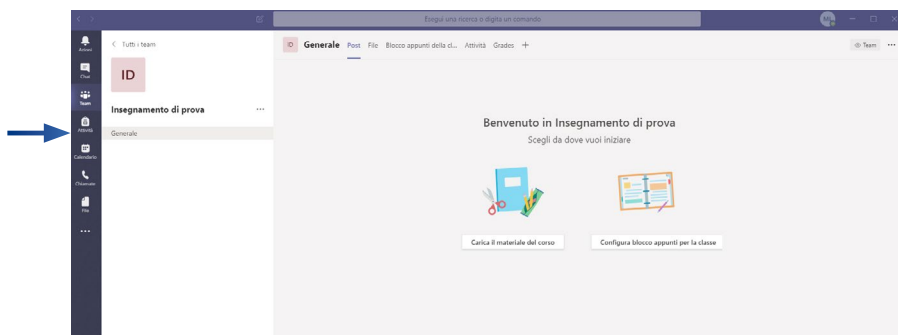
Esegui una ricerca o digita un comando

Attività
Chat
Team
Attività
Calendario
Chiamate
File
...

< Tutti i team
ID
Insegnamento di prova ...
Generale

ID Generale Post File Blocco appunti della cl... Attività Grades +
Team ...

Benvenuto in Insegnamento di prova
Scegli da dove vuoi iniziare

Carica il materiale del corso
Configura blocco appunti per la classe